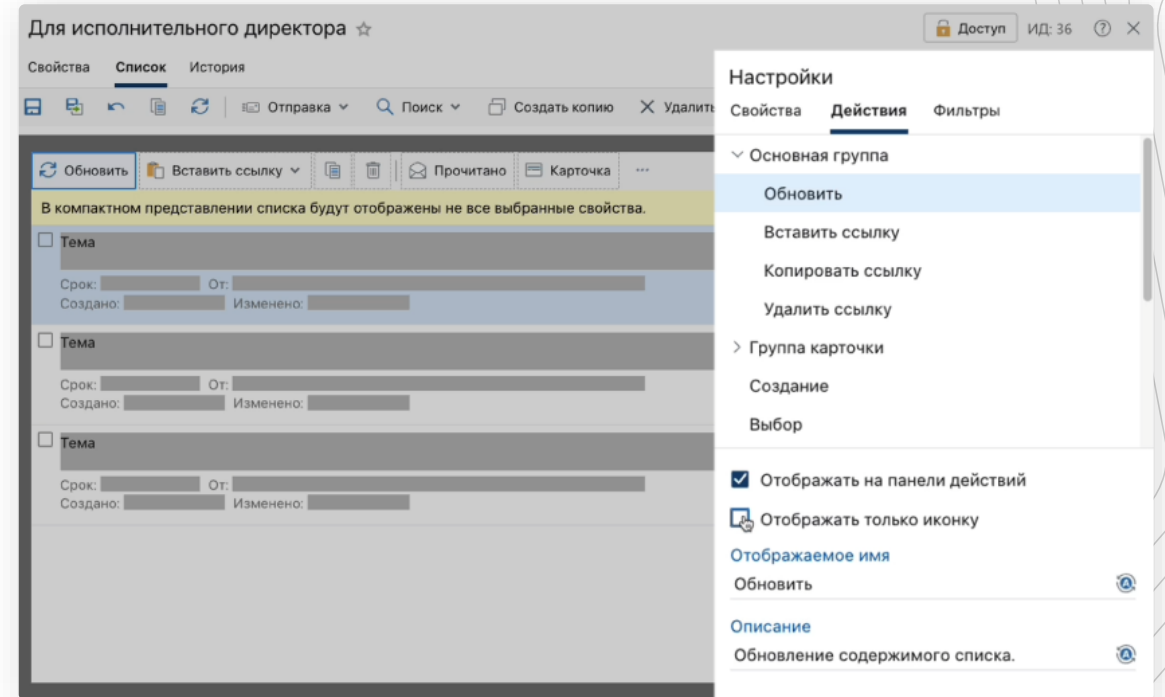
Для исполнительного директора ☆

Доступ ИД: 36 ? ✕

Свойства Список История

Отправка Поиск Создать копию Удалит

Обновить Вставить ссылку Прочитано Карточка ···

В компактном представлении списка будут отображены не все выбранные свойства.

Тема
Срок: От:
Создано: Изменено:

Тема
Срок: От:
Создано: Изменено:

Тема
Срок: От:
Создано: Изменено:

Настройки

Свойства Действия Фильтры

Основная группа
Обновить
Вставить ссылку
Копировать ссылку
Удалить ссылку
Группа карточки
Создание
Выбор

Отображать на панели действий
Отображать только иконку

Отображаемое имя
Обновить

Описание
Обновление содержимого списка.